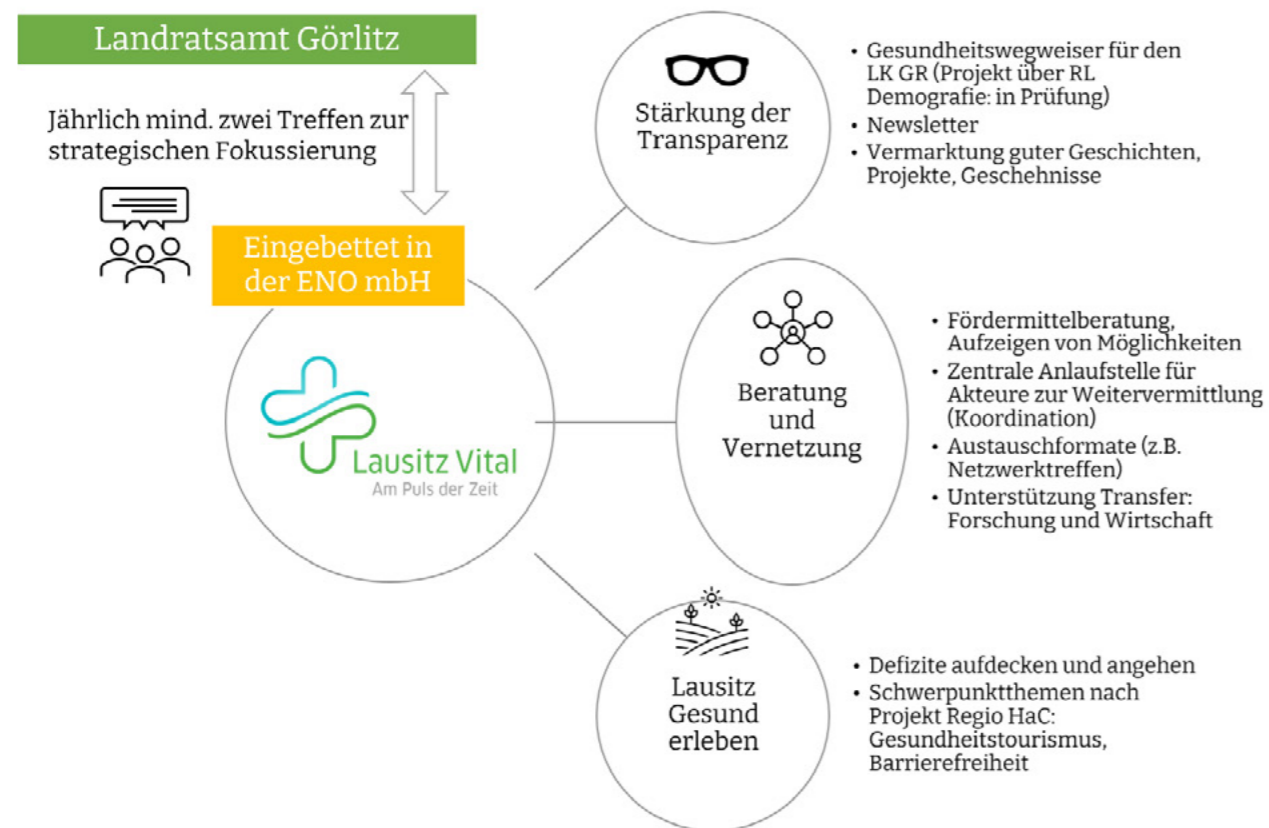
Landratsamt Görlitz

Jährlich mind. zwei Treffen zur strategischen Fokussierung

Eingebettet in der ENO mbH

Lausitz Vital
Am Puls der Zeit

Stärkung der Transparenz

- Gesundheitswegweiser für den LK GR (Projekt über RL Demografie: in Prüfung)
- Newsletter
- Vermarktung guter Geschichten, Projekte, Geschehnisse

Beratung und Vernetzung

- Fördermittelberatung, Aufzeigen von Möglichkeiten
- Zentrale Anlaufstelle für Akteure zur Weitervermittlung (Koordination)
- Austauschformate (z.B. Netzwerktreffen)
- Unterstützung Transfer: Forschung und Wirtschaft

Lausitz Gesund erleben

- Defizite aufdecken und angehen
- Schwerpunktthemen nach Projekt Regio HaC: Gesundheitstourismus, Barrierefreiheit